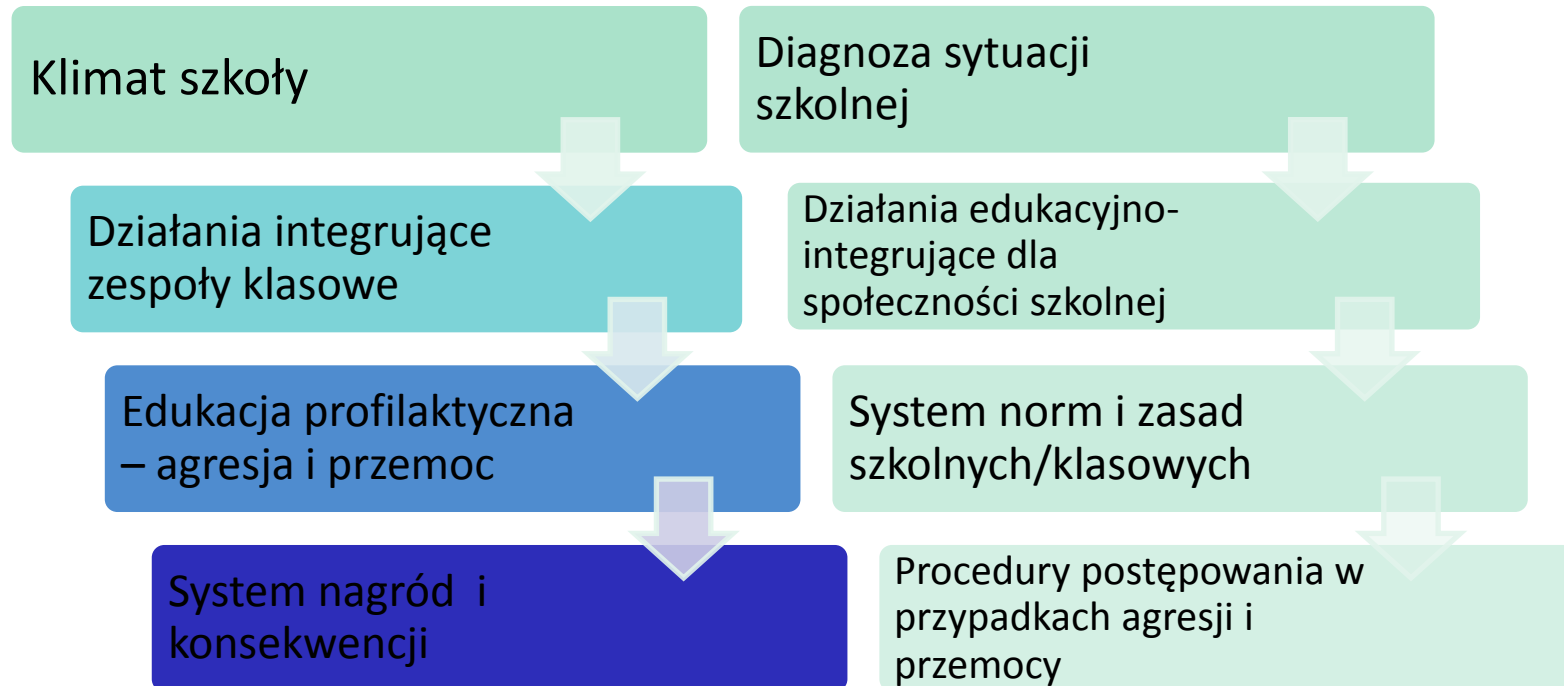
Klimat szkoły

Działania integrujące zespoły klasowe

Edukacja profilaktyczna – agresja i przemoc

System nagród i konsekwencji

Diagnoza sytuacji szkolnej

Działania edukacyjno-integrujące dla społeczności szkolnej

System norm i zasad szkolnych/klasowych

Procedury postępowania w przypadkach agresji i przemocy